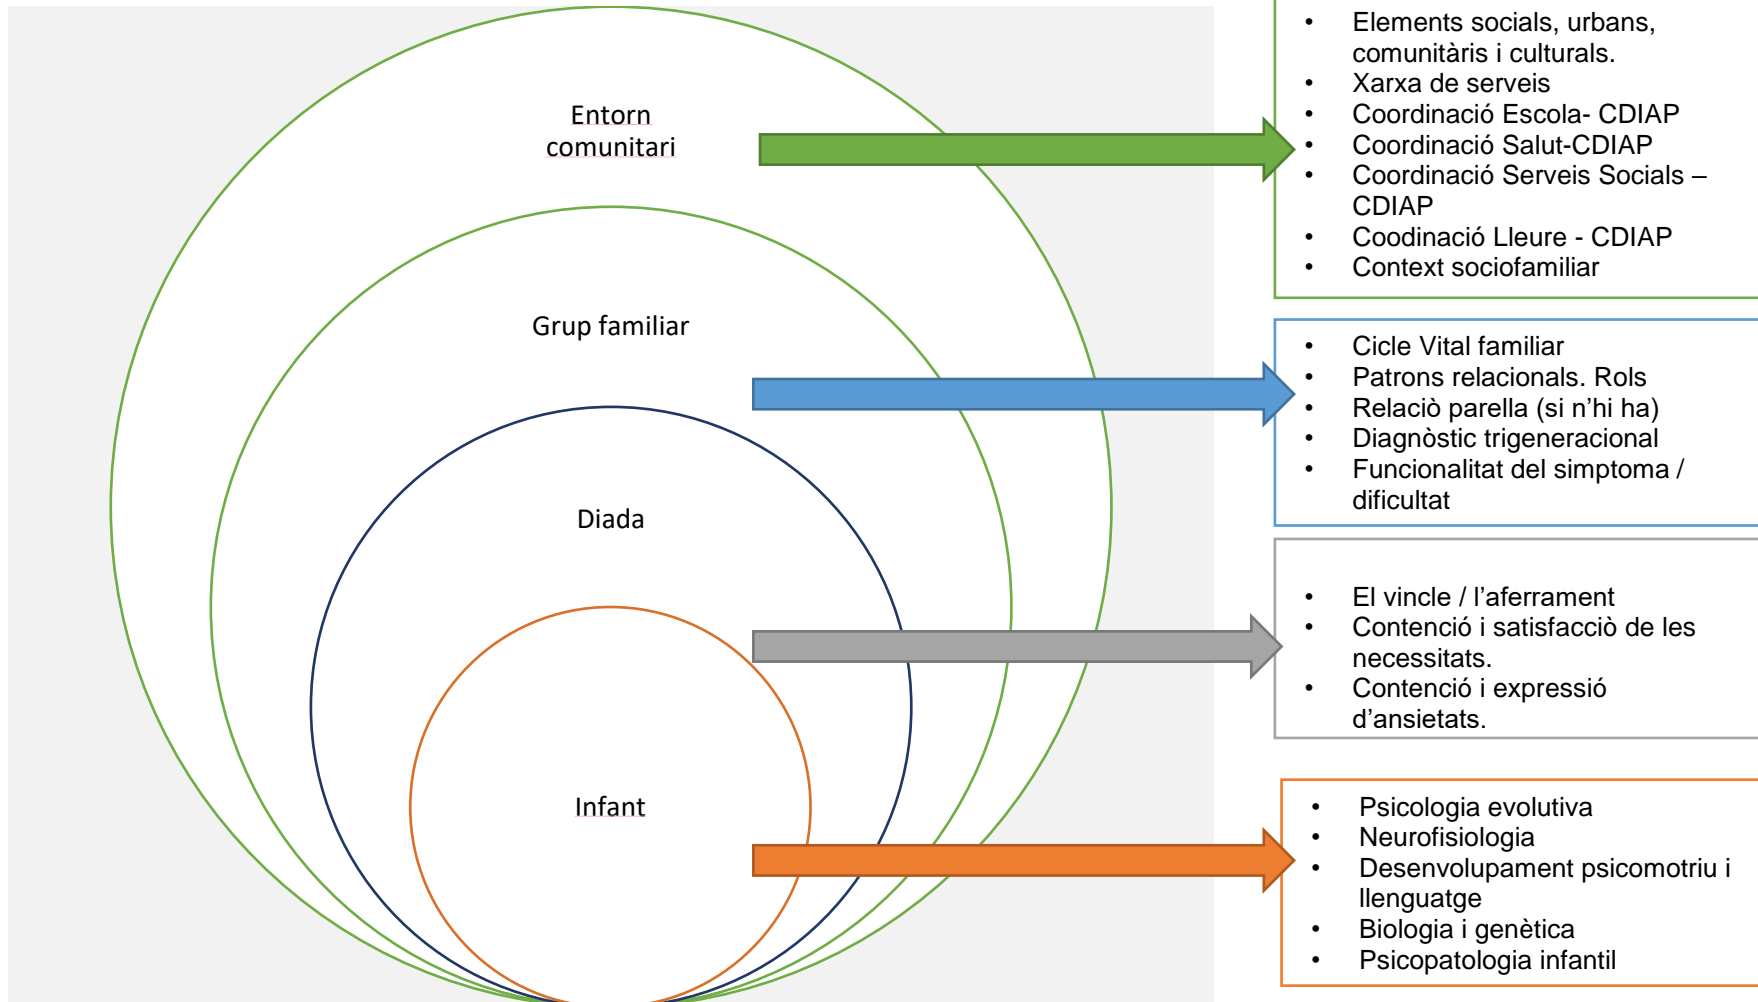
Entorn comunitari

Grup familiar

Diada

Infant

- Elements socials, urbans, comunitàris i culturals.
- Xarxa de serveis
- Coordinació Escola- CDIAP
- Coordinació Salut-CDIAP
- Coordinació Serveis Socials – CDIAP
- Coodinació Lleure - CDIAP
- Context sociofamiliar

- Cicle Vital familiar
- Patrons relacionals. Rols
- Relaciò parella (si n'hi ha)
- Diagnòstic trigeneracional
- Funcionalitat del simptoma / dificultat

- El vincle / l'aferrament
- Contenció i satisfacciò de les necessitats.
- Contenció i expressió d'ansietats.

- Psicologia evolutiva
- Neurofisiologia
- Desenvolupament psicomotriu i llenguatge
- Biologia i genètica
- Psicopatologia infantil